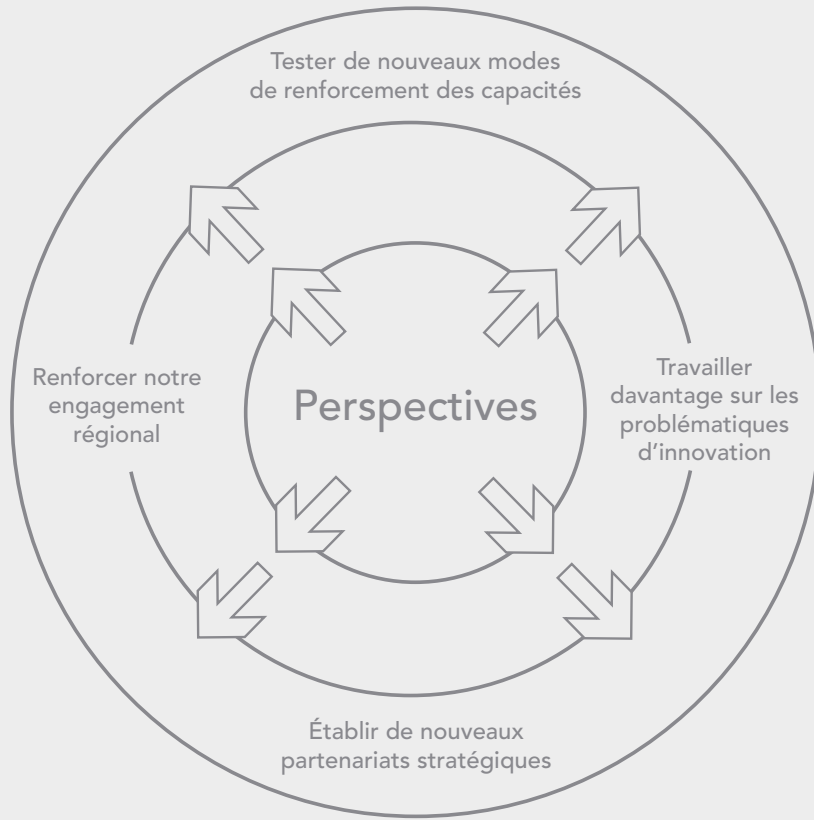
Tester de nouveaux modes de renforcement des capacités

Renforcer notre engagement régional

Perspectives

Travailler davantage sur les problématiques d’innovation

Établir de nouveaux partenariats stratégiques